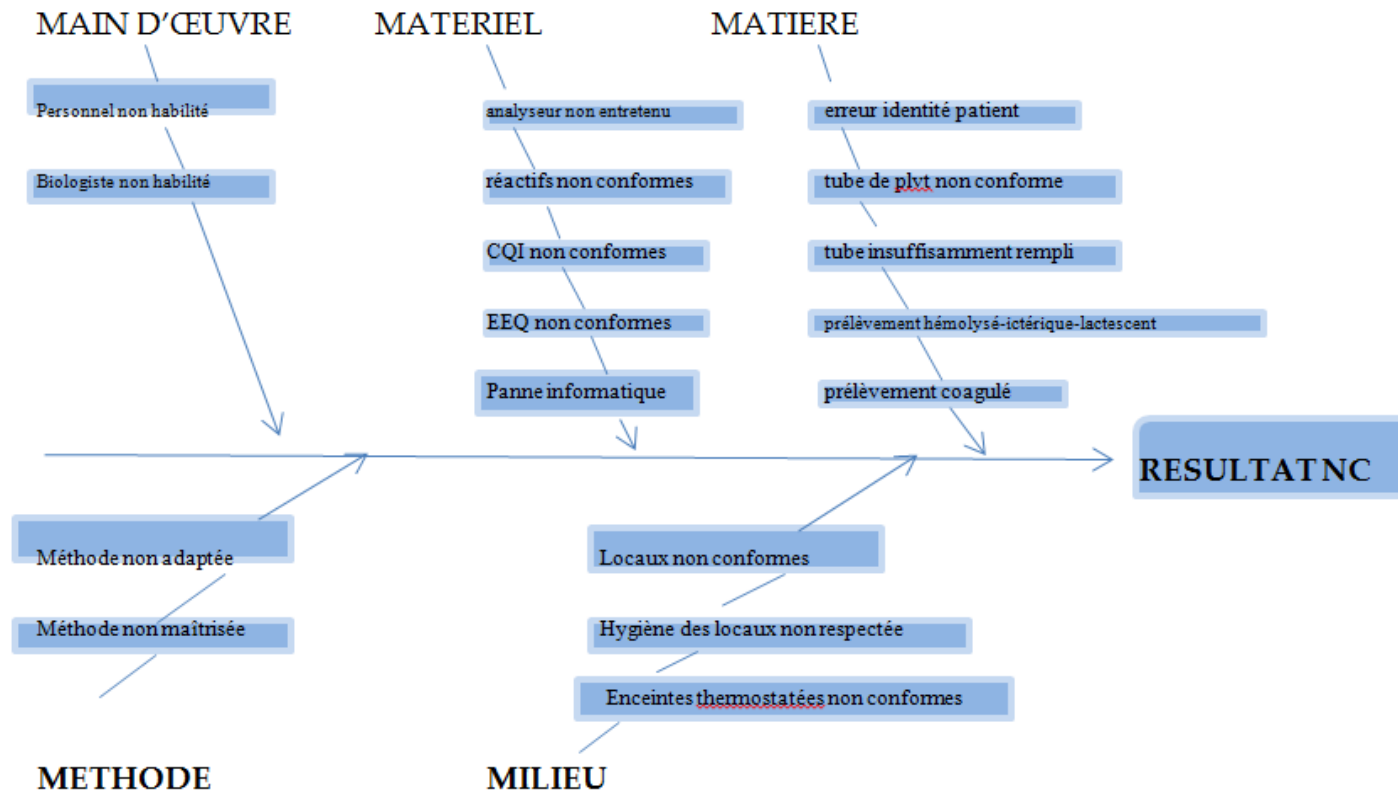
MAIN D'ŒUVRE

Personnel non habilité

Biologiste non habilité

MATERIEL

analyseur non entretenu

réactifs non conformes

CQI non conformes

EEQ non conformes

Panne informatique

MATIERE

erreur identité patient

tube de plvt non conforme

tube insuffisamment rempli

prélèvement hémolysé-ictérique-lactescent

prélèvement coagulé

RESULTAT NC

Méthode non adaptée

Méthode non maîtrisée

METHODE

Locaux non conformes

Hygiène des locaux non respectée

Enceintes thermostatées non conformes

MILIEU